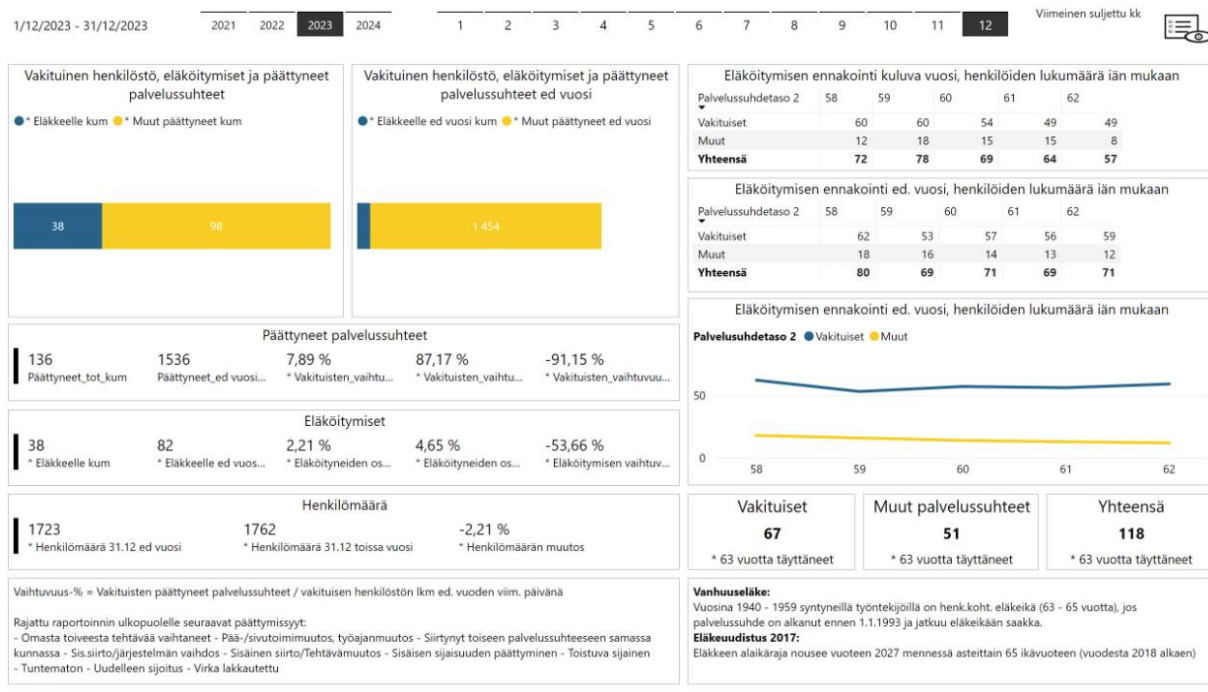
1/12/2023 - 31/12/2023

2021 2022 2023 2024

1 2 3 4 5 6 7 8 9 10 11 12

Viimeinen suljettu kk

Vakituinen henkilöstö, eläköitymiset ja päättyneet palvelussuhteet

* Eläkkeelle kum * Muut päättyneet kum

38 98

Vakituinen henkilöstö, eläköitymiset ja päättyneet palvelussuhteet ed vuosi

* Eläkkeelle ed vuosi kum * Muut päättyneet ed vuosi

1 454

Eläköitymisen ennakointi kuluva vuosi, henkilöiden lukumäärä iän mukaan

| Palvelussuhdetaso 2 | 58 | 59 | 60 | 61 | 62 |
|---|---|---|---|---|---|
| Vakituiset | 60 | 60 | 54 | 49 | 49 |
| Muut | 12 | 18 | 15 | 15 | 8 |
| **Yhteensä** | **72** | **78** | **69** | **64** | **57** |

Eläköitymisen ennakointi ed. vuosi, henkilöiden lukumäärä iän mukaan

| Palvelussuhdetaso 2 | 58 | 59 | 60 | 61 | 62 |
|---|---|---|---|---|---|
| Vakituiset | 62 | 53 | 57 | 56 | 59 |
| Muut | 18 | 16 | 14 | 13 | 12 |
| **Yhteensä** | **80** | **69** | **71** | **69** | **71** |

Eläköitymisen ennakointi ed. vuosi, henkilöiden lukumäärä iän mukaan

Palvelusuhdetaso 2 Vakituiset Muut

50
0
58 59 60 61 62

Päättyneet palvelussuhteet

136
Päättyneet_tot_kum

1536
Päättyneet_ed vuosi...

7,89 %
* Vakituisten_vaihtu...

87,17 %
* Vakituisten_vaihtu...

-91,15 %
* Vakituisten_vaihtuvuu...

Eläköitymiset

38
* Eläkkeelle kum

82
* Eläkkeelle ed vuos...

2,21 %
* Eläköityneiden os...

4,65 %
* Eläköityneiden os...

-53,66 %
* Eläköitymisen vaihtuv...

Henkilömäärä

1723
* Henkilömäärä 31.12 ed vuosi

1762
* Henkilömäärä 31.12 toissa vuosi

-2,21 %
* Henkilömäärän muutos

Vakituiset
67
* 63 vuotta täyttäneet

Muut palvelussuhteet
51
* 63 vuotta täyttäneet

Yhteensä
118
* 63 vuotta täyttäneet

Vaihtuvuus-% = Vakituisten päättyneet palvelussuhteet / vakituisen henkilöstön lkm ed. vuoden viim. päivänä

Rajattu raportoinnin ulkopuolelle seuraavat päättymissyyt:
- Omasta toiveesta tehtävää vaihtaneet - Pää-/sivutoimimuutos, työajanmuutos - Siirtynyt toiseen palvelussuhteeseen samassa kunnassa - Sis.siirto/järjestelmän vaihdos - Sisäinen siirto/Tehtävämuutos - Sisäisen sijaisuuden päättyminen - Toistuva sijainen - Tuntematon - Uudelleen sijoitus - Virka lakkautettu

**Vanhuuseläke:**
Vuosina 1940 - 1959 syntyneillä työntekijöillä on henk.koht. eläkeikä (63 - 65 vuotta), jos palvelussuhde on alkanut ennen 1.1.1993 ja jatkuu eläkeikään saakka.
**Eläkeuudistus 2017:**
Eläkkeen alaikäraja nousee vuoteen 2027 mennessä asteittain 65 ikävuoteen (vuodesta 2018 alkaen)